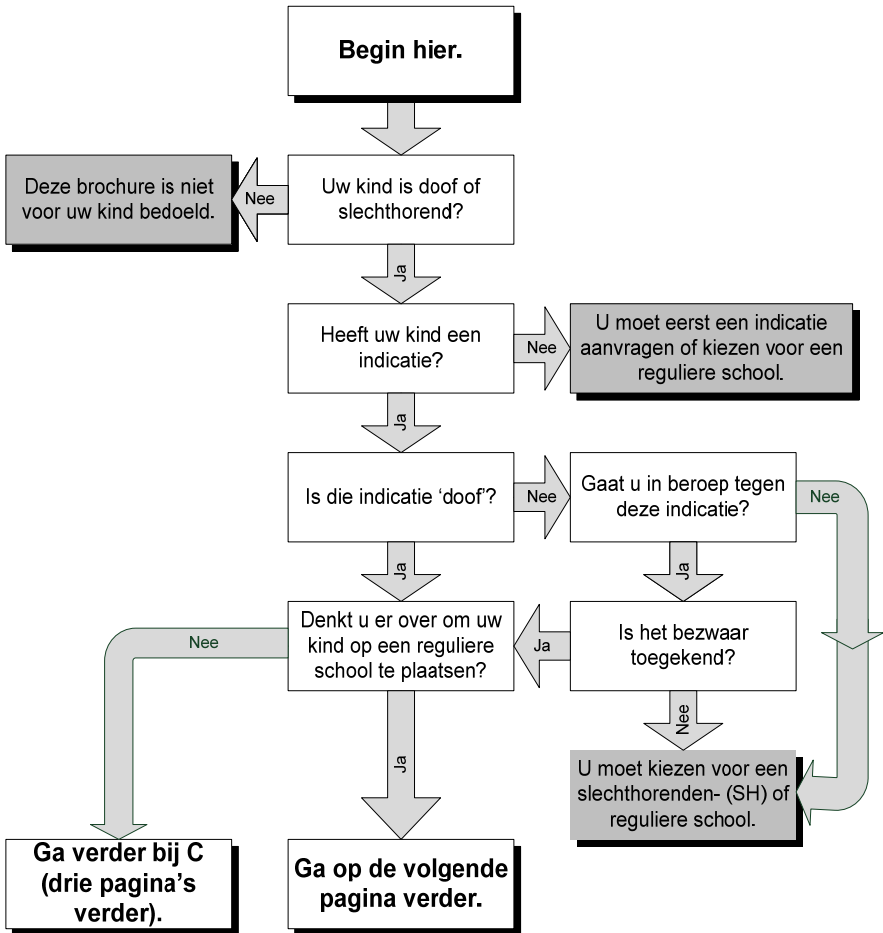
Begin hier.

Uw kind is doof of slechthorend?

Nee

Deze brochure is niet voor uw kind bedoeld.

Ja

Heeft uw kind een indicatie?

Nee

U moet eerst een indicatie aanvragen of kiezen voor een reguliere school.

Ja

Is die indicatie 'doof'?

Nee

Gaat u in beroep tegen deze indicatie?

Nee

Ja

Ja

Denkt u er over om uw kind op een reguliere school te plaatsen?

Ja

Is het bezwaar toegekend?

Nee

Nee

Ja

U moet kiezen voor een slechthorenden- (SH) of reguliere school.

Ga verder bij C (drie pagina's verder).

Ga op de volgende pagina verder.